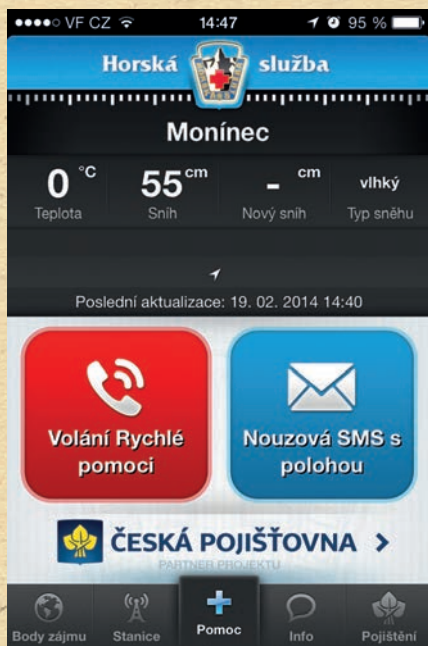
●●●●○ VF CZ 14:47 95 %

Horská služba

Monínec

| 0 °C | 55 cm | - cm | vlhký |
|---|---|---|---|
| Teplota | Sníh | Nový sníh | Typ sněhu |

Poslední aktualizace: 19. 02. 2014 14:40

Volání Rychlé pomoci

Nouzová SMS s polohou

ČESKÁ POJIŠŤOVNA >

PARTNER PROJEKTU

Body zájmu Stanice Pomoc Info Pojištění